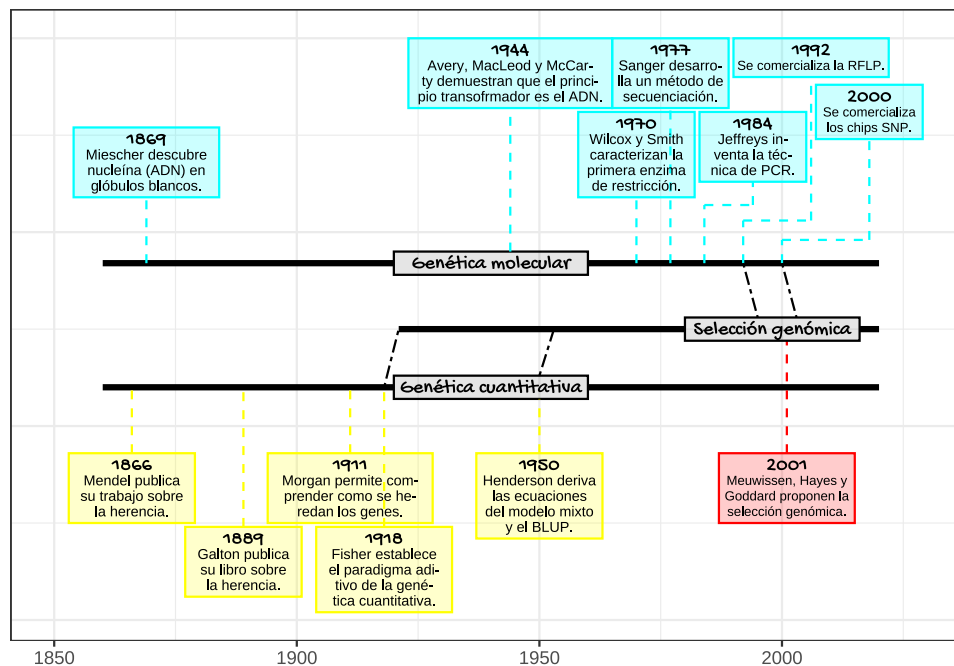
1944
Avery, MacLeod y McCarty demuestran que el principio transofrmador es el ADN.

1977
Sanger desarrolla un método de secuenciación.

1992
Se comercializa la RFLP.

2000
Se comercializa los chips SNP.

1869
Miescher descubre nucleína (ADN) en glóbulos blancos.

1970
Wilcox y Smith caracterizan la primera enzima de restricción.

1984
Jeffreys inventa la técnica de PCR.

Genética molecular

Selección genómica

Genética cuantitativa

1866
Mendel publica su trabajo sobre la herencia.

1911
Morgan permite comprender como se heredan los genes.

1950
Henderson deriva las ecuaciones del modelo mixto y el BLUP.

2001
Meuwissen, Hayes y Goddard proponen la selección genómica.

1889
Galton publica su libro sobre la herencia.

1918
Fisher establece el paradigma aditivo de la genética cuantitativa.

1850
1900
1950
2000